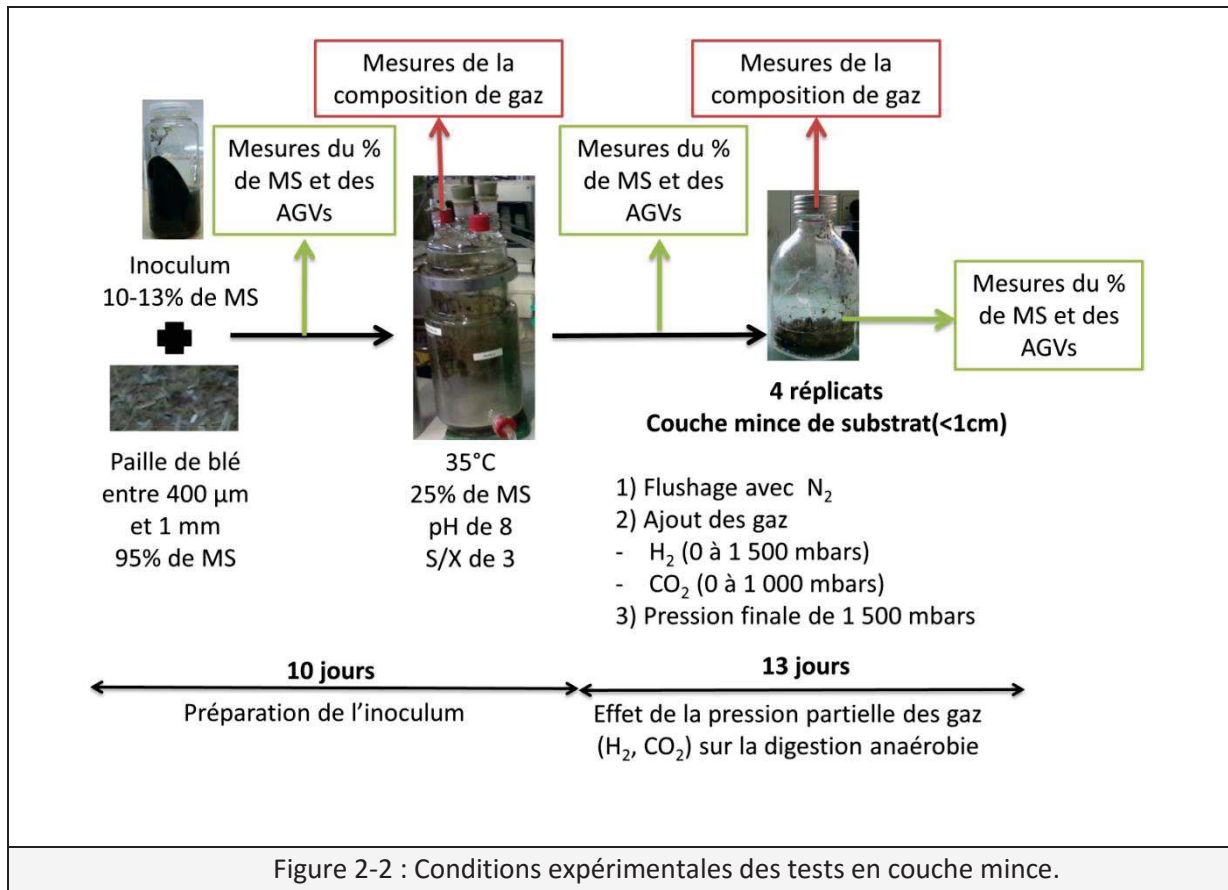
Mesures de la composition de gaz

Mesures de la composition de gaz

Mesures du % de MS et des AGVs

Mesures du % de MS et des AGVs

Inoculum
10-13% de MS

Mesures du % de MS et des AGVs

Paille de blé entre 400 µm et 1 mm
95% de MS

35°C
25% de MS
pH de 8
S/X de 3

4 réplicats
Couche mince de substrat(<1cm)

1) Flushage avec $N_2$
2) Ajout des gaz
- $H_2$ (0 à 1 500 mbars)
- $CO_2$ (0 à 1 000 mbars)
3) Pression finale de 1 500 mbars

10 jours
Préparation de l'inoculum

13 jours
Effet de la pression partielle des gaz ($H_2$, $CO_2$) sur la digestion anaérobie

Figure 2-2 : Conditions expérimentales des tests en couche mince.